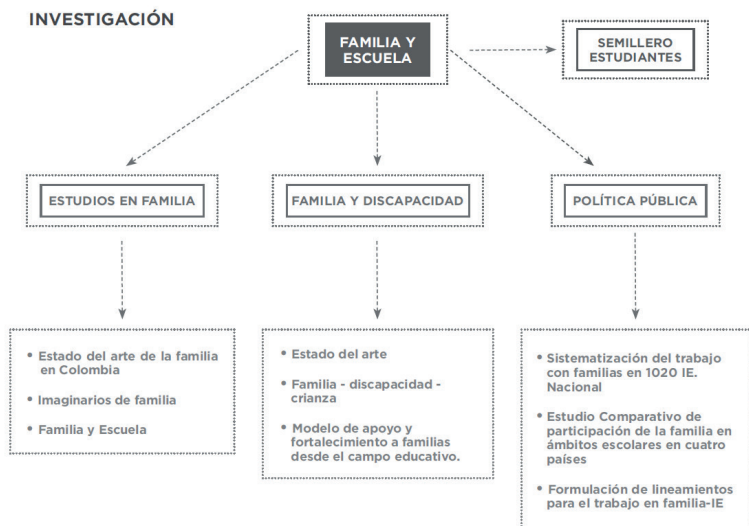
INVESTIGACIÓN

FAMILIA Y ESCUELA

SEMILLERO ESTUDIANTES

ESTUDIOS EN FAMILIA

FAMILIA Y DISCAPACIDAD

POLÍTICA PÚBLICA

- Estado del arte de la familia en Colombia
- Imaginarios de familia
- Familia y Escuela

- Estado del arte
- Familia - discapacidad - crianza
- Modelo de apoyo y fortalecimiento a familias desde el campo educativo.

- Sistematización del trabajo con familias en 1020 IE. Nacional
- Estudio Comparativo de participación de la familia en ámbitos escolares en cuatro países
- Formulación de lineamientos para el trabajo en familia-IE